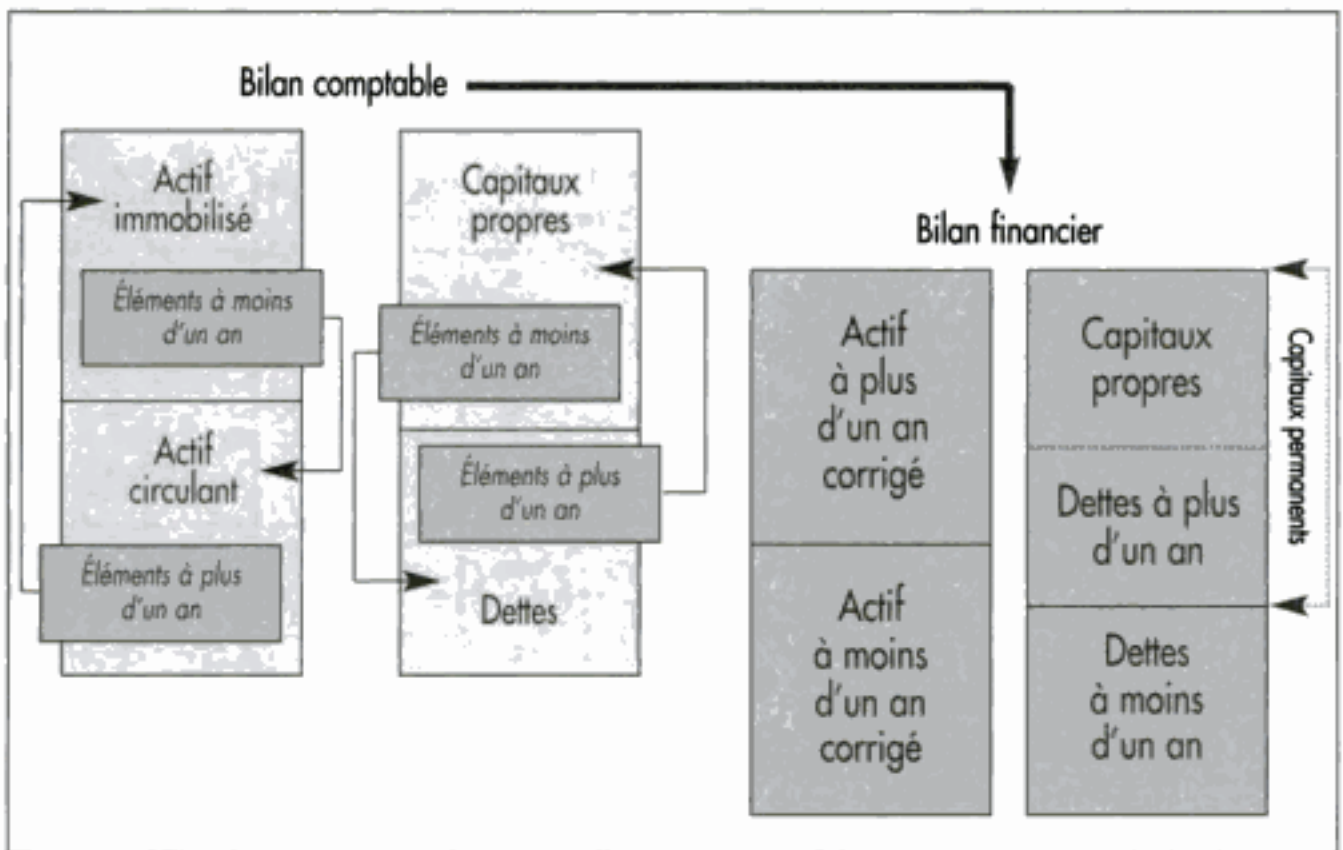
Bilan comptable

Actif immobilisé

Éléments à moins d'un an

Actif circulant

Éléments à plus d'un an

Capitaux propres

Éléments à moins d'un an

Éléments à plus d'un an

Dettes

Bilan financier

Actif à plus d'un an corrigé

Actif à moins d'un an corrigé

Capitaux propres

Dettes à plus d'un an

Dettes à moins d'un an

Capitaux permanents